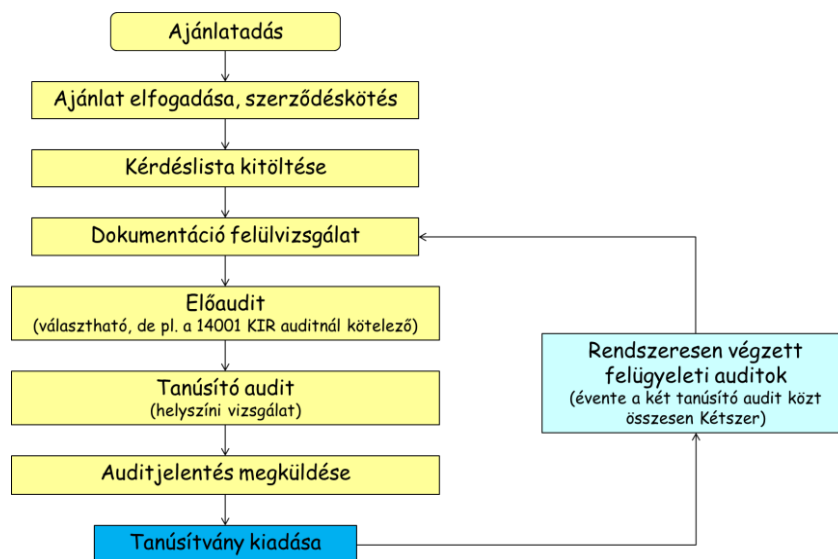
Ajánlatadás

Ajánlat elfogadása, szerződéskötés

Kérdéslista kitöltése

Dokumentáció felülvizsgálat

Előaudit
(választható, de pl. a 14001 KIR auditnál kötelező)

Tanúsító audit
(helyszíni vizsgálat)

Auditjelentés megküldése

Tanúsítvány kiadása

Rendszeresen végzett felügyeleti auditok
(évente a két tanúsító audit közt összesen Kétszer)